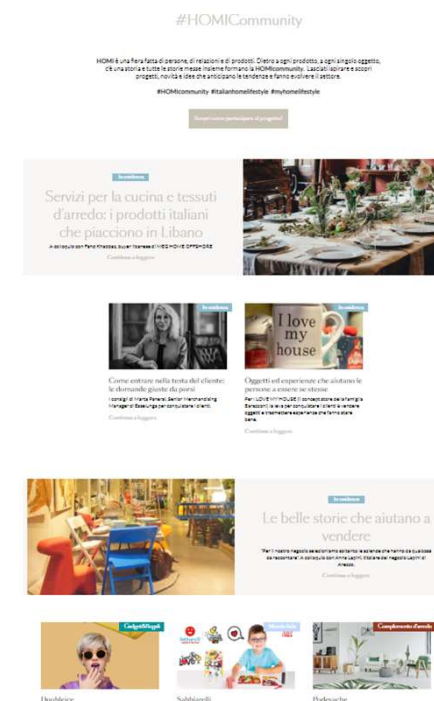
#HOMICommunity

HOMI è una fiera fatta di persone, di relazioni e di prodotti. Dietro a ogni prodotto, a ogni singolo oggetto, c'è una storia e tutte le storie messe insieme formano la HOMIcommunity. Lasciati ispirare e scopri progetti, novità e idee che anticipano le tendenze e fanno evolvere il settore.

#HOMIcommunity #italianhomelifestyle #myhomelifestyle

Scopri come partecipare al progetto!

In evidenza

Servizi per la cucina e tessuti d'arredo: i prodotti italiani che piacciono in Libano

A colloquio con Farid Khaddaj, buyer libanese di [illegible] HOME OFFSHORE

Continua a leggere

In evidenza

Come entrare nella testa del cliente: le domande giuste da porsi

I consigli di Marta Panerai, Senior Merchandising Manager di Esselunga per conquistare i clienti.

Continua a leggere

In evidenza

I love my house

Oggetti ed esperienze che aiutano le persone a essere se stesse

Per I LOVE MY HOUSE, il concept store della famiglia Baracconi la leva per conquistare i clienti è vendere oggetti e trasmettere esperienze che fanno stare bene.

Continua a leggere

In evidenza

Le belle storie che aiutano a vendere

"Per il nostro negozio selezioniamo soltanto le aziende che hanno qualcosa da raccontare". A colloquio con Anna Lapini, titolare del negozio Lapini di Firenze.

Continua a leggere

Gadget&Regali

Doubleice

Mondo bimbi

Sabbiarelli

Complementi d'arredo

Podevache